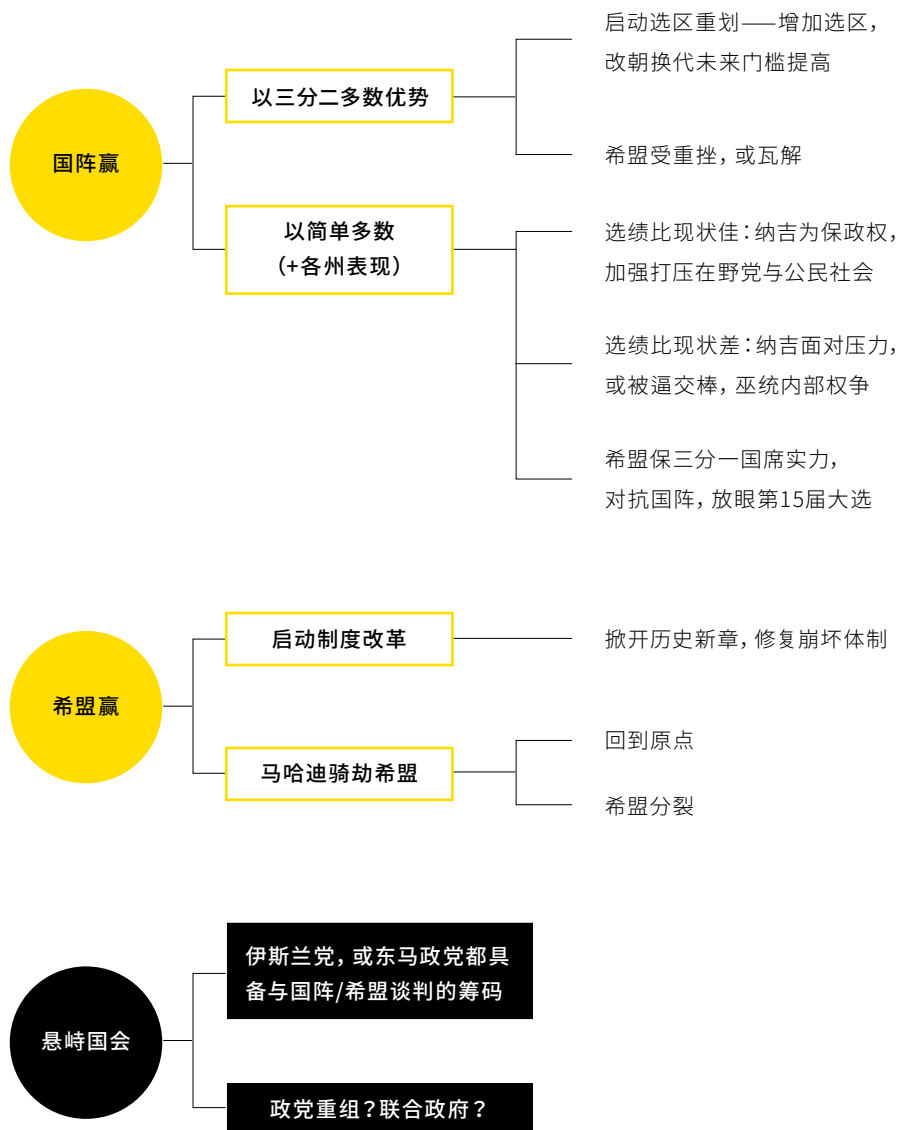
国阵赢

以三分二多数优势

启动选区重划——增加选区，改朝换代未来门槛提高

希盟受重挫，或瓦解

以简单多数
（+各州表现）

选绩比现状佳：纳吉为保政权，加强打压在野党与公民社会

选绩比现状差：纳吉面对压力，或被逼交棒，巫统内部权争

希盟保三分一国席实力，对抗国阵，放眼第15届大选

希盟赢

启动制度改革

掀开历史新章，修复崩坏体制

马哈迪骑劫希盟

回到原点

希盟分裂

悬峙国会

伊斯兰党，或东马政党都具备与国阵/希盟谈判的筹码

政党重组？联合政府？